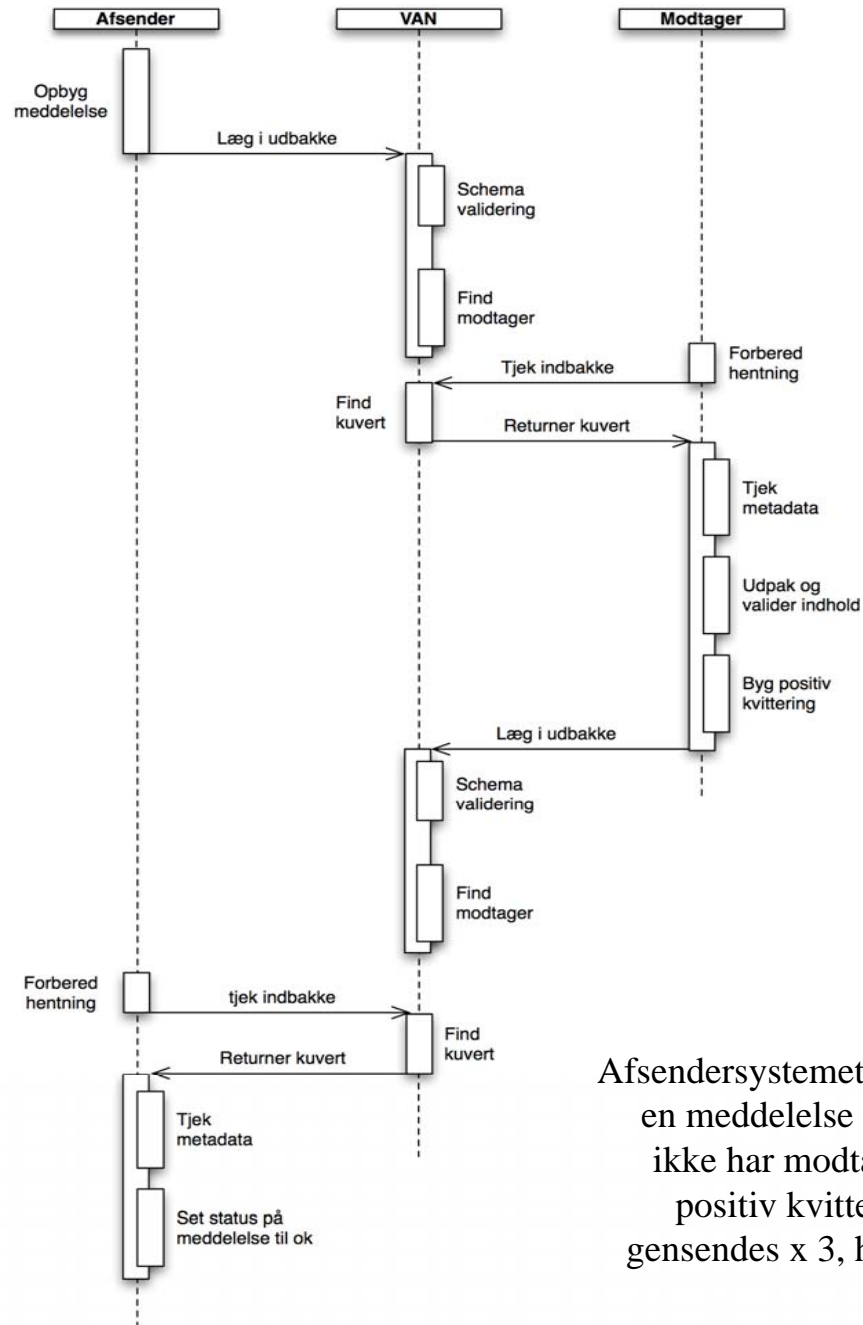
Afsender

VAN

Modtager

Opbyg meddelelse

Læg i udbakke

Schema validering

Find modtager

Forbered hentning

Tjek indbakke

Find kuvert

Returner kuvert

Tjek metadata

Udpak og valider indhold

Byg positiv kvittering

Læg i udbakke

Schema validering

Find modtager

Forbered hentning

tjek indbakke

Find kuvert

Returner kuvert

Tjek metadata

Set status på meddelelse til ok

Afsendersystemet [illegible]
en meddelelse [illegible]
ikke har modta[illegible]
positiv kvitte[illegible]
gensendes x 3, h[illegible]